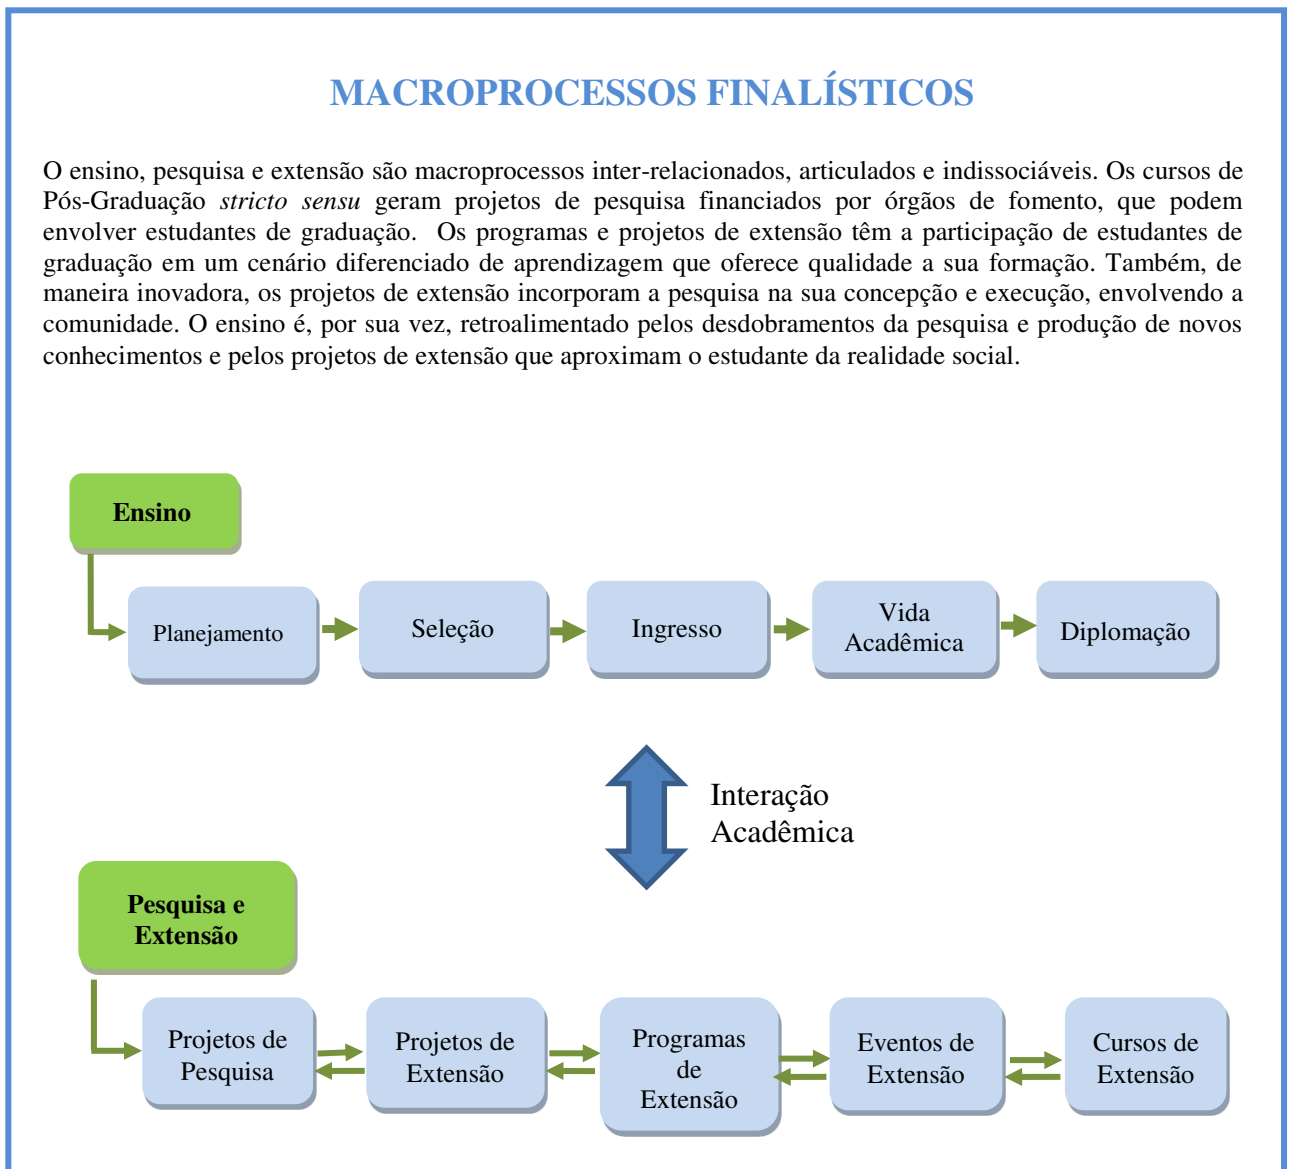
MACROPROCESSOS FINALÍSTICOS

O ensino, pesquisa e extensão são macroprocessos inter-relacionados, articulados e indissociáveis. Os cursos de Pós-Graduação *stricto sensu* geram projetos de pesquisa financiados por órgãos de fomento, que podem envolver estudantes de graduação. Os programas e projetos de extensão têm a participação de estudantes de graduação em um cenário diferenciado de aprendizagem que oferece qualidade a sua formação. Também, de maneira inovadora, os projetos de extensão incorporam a pesquisa na sua concepção e execução, envolvendo a comunidade. O ensino é, por sua vez, retroalimentado pelos desdobramentos da pesquisa e produção de novos conhecimentos e pelos projetos de extensão que aproximam o estudante da realidade social.

Ensino

Planejamento

Seleção

Ingresso

Vida Acadêmica

Diplomação

Interação Acadêmica

Pesquisa e Extensão

Projetos de Pesquisa

Projetos de Extensão

Programas de Extensão

Eventos de Extensão

Cursos de Extensão